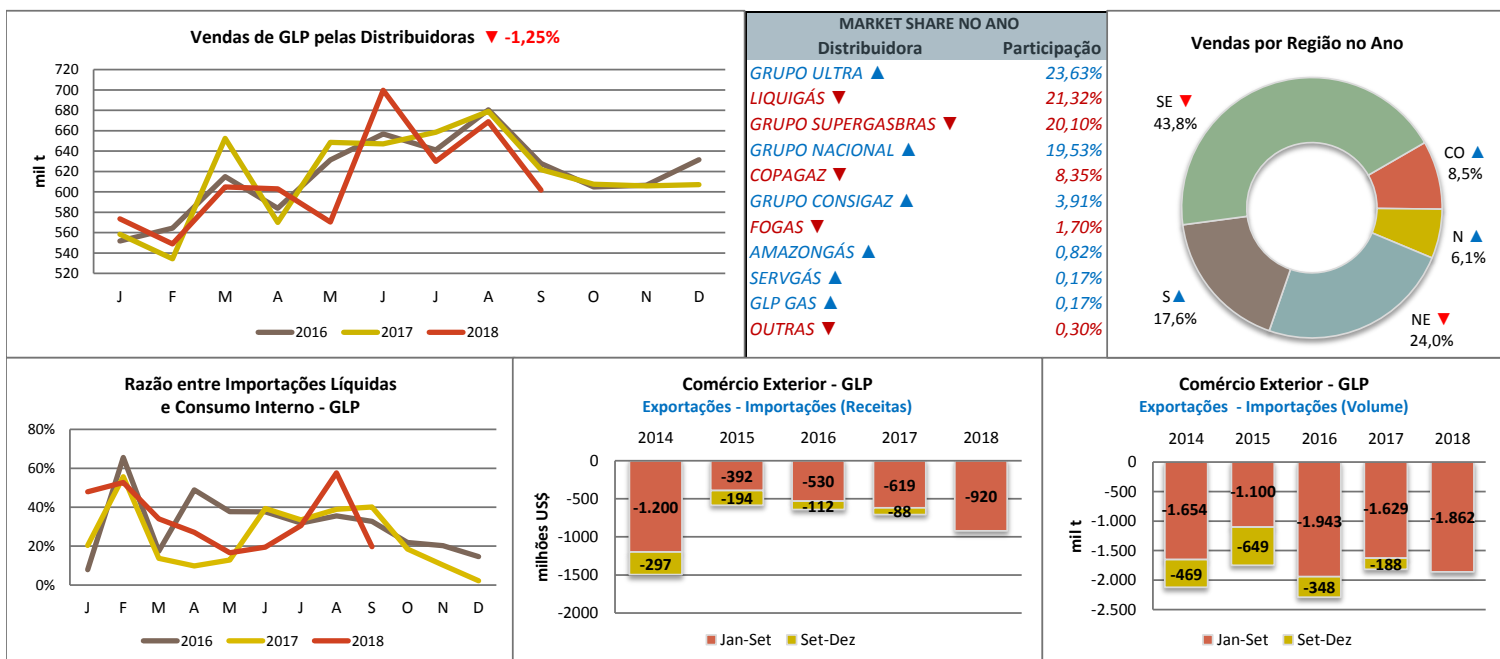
Vendas de GLP pelas Distribuidoras ▼ -1,25%

mil t

720
700
680
660
640
620
600
580
560
540
520

J F M A M J J A S O N D

2016 2017 2018

MARKET SHARE NO ANO

| Distribuidora | Participação |
|---|---|
| GRUPO ULTRA ▲ | 23,63% |
| LIQUIGÁS ▼ | 21,32% |
| GRUPO SUPERGASBRAS ▼ | 20,10% |
| GRUPO NACIONAL ▲ | 19,53% |
| COPAGAZ ▼ | 8,35% |
| GRUPO CONSIGAZ ▲ | 3,91% |
| FOGAS ▼ | 1,70% |
| AMAZONGÁS ▲ | 0,82% |
| SERVGÁS ▲ | 0,17% |
| GLP GAS ▲ | 0,17% |
| OUTRAS ▼ | 0,30% |

Vendas por Região no Ano

SE ▼ 43,8%
CO ▲ 8,5%
N ▲ 6,1%
NE ▼ 24,0%
S ▲ 17,6%

Razão entre Importações Líquidas e Consumo Interno - GLP

80%
60%
40%
20%
0%

J F M A M J J A S O N D

2016 2017 2018

Comércio Exterior - GLP
Exportações - Importações (Receitas)

2014 2015 2016 2017 2018

milhões US$

0
-500
-1000
-1500
-2000

-1.200
-297
-392
-194
-530
-112
-619
-88
-920

Jan-Set Set-Dez

Comércio Exterior - GLP
Exportações - Importações (Volume)

2014 2015 2016 2017 2018

mil t

0
-500
-1.000
-1.500
-2.000
-2.500

-1.654
-469
-1.100
-649
-1.943
-348
-1.629
-188
-1.862

Jan-Set Set-Dez